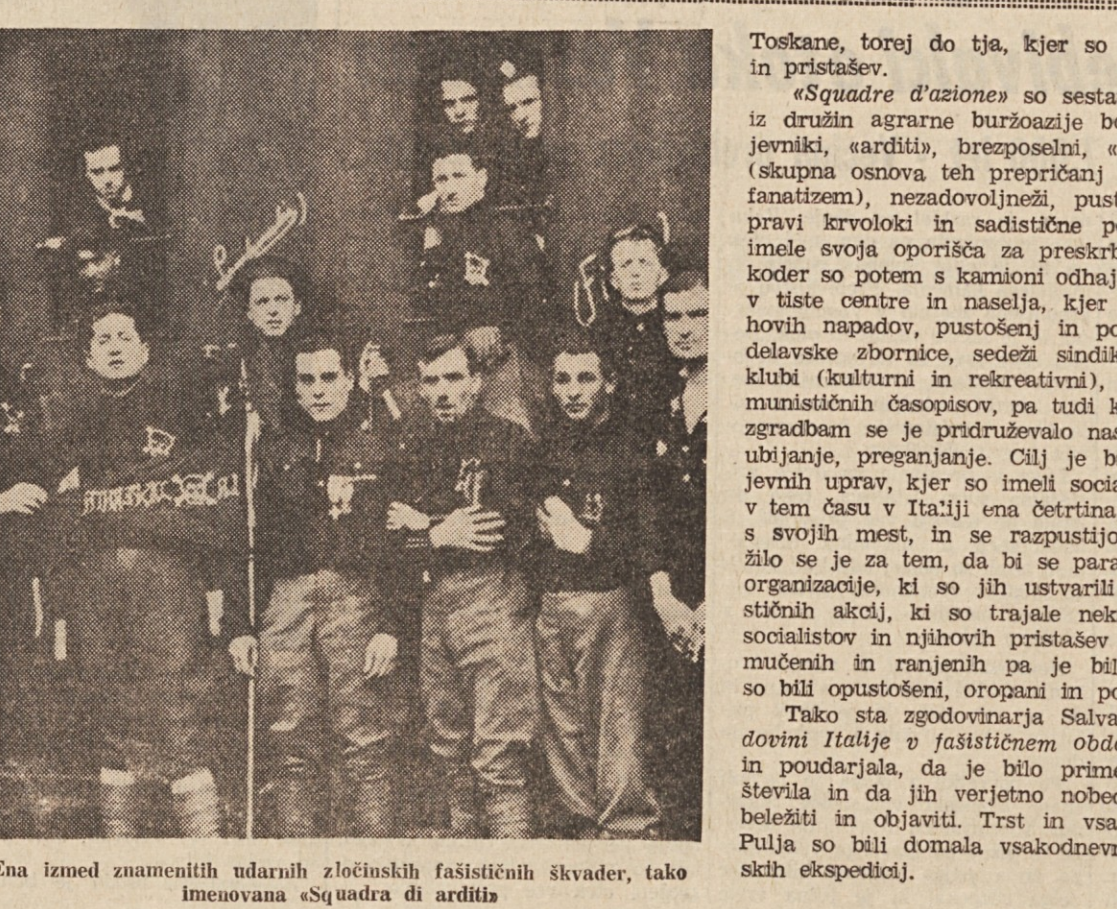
Toskane, torej do tja, kjer so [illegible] in pristašev.

*«Squadre d'azione»* so sesta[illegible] iz družin agrarne buržoazije b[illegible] jevniki, «arditi», brezposelni, «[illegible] (skupna osnova teh prepričanj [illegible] fanatizem), nezadovoljneži, pust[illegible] pravi krvoloki in sadistične p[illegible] imele svoja oporišča za preskrb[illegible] koder so potem s kamioni odhaj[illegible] v tiste centre in naselja, kjer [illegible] hovih napadov, pustošenj in po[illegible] delavske zbornice, sedeži sindik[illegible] klubi (kulturni in rekreativni), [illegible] munističnih časopisov, pa tudi k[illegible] zgradbam se je pridruževalo nas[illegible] ubijanje, preganjanje. Cilj je b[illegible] jevnih uprav, kjer so imeli socia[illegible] v tem času v Italiji ena četrtina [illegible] s svojih mest, in se razpustijo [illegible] žilo se je za tem, da bi se para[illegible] organizacije, ki so jih ustvarili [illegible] stičnih akcij, ki so trajale nek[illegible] socialistov in njihovih pristašev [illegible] mučenih in ranjenih pa je bil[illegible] so bili opustošeni, oropani in po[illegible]

Tako sta zgodovinarja Salva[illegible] *dovini Italije v fašističnem obd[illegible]* in poudarjala, da je bilo prime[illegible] števila in da jih verjetno nobe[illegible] beležiti in objaviti. Trst in vsa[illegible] Pulja so bili domala vsakodnev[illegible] skih ekspedicij.

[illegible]na izmed znamenitih udarnih zločinskih fašističnih škvader, tako imenovana «Squadra di arditi»